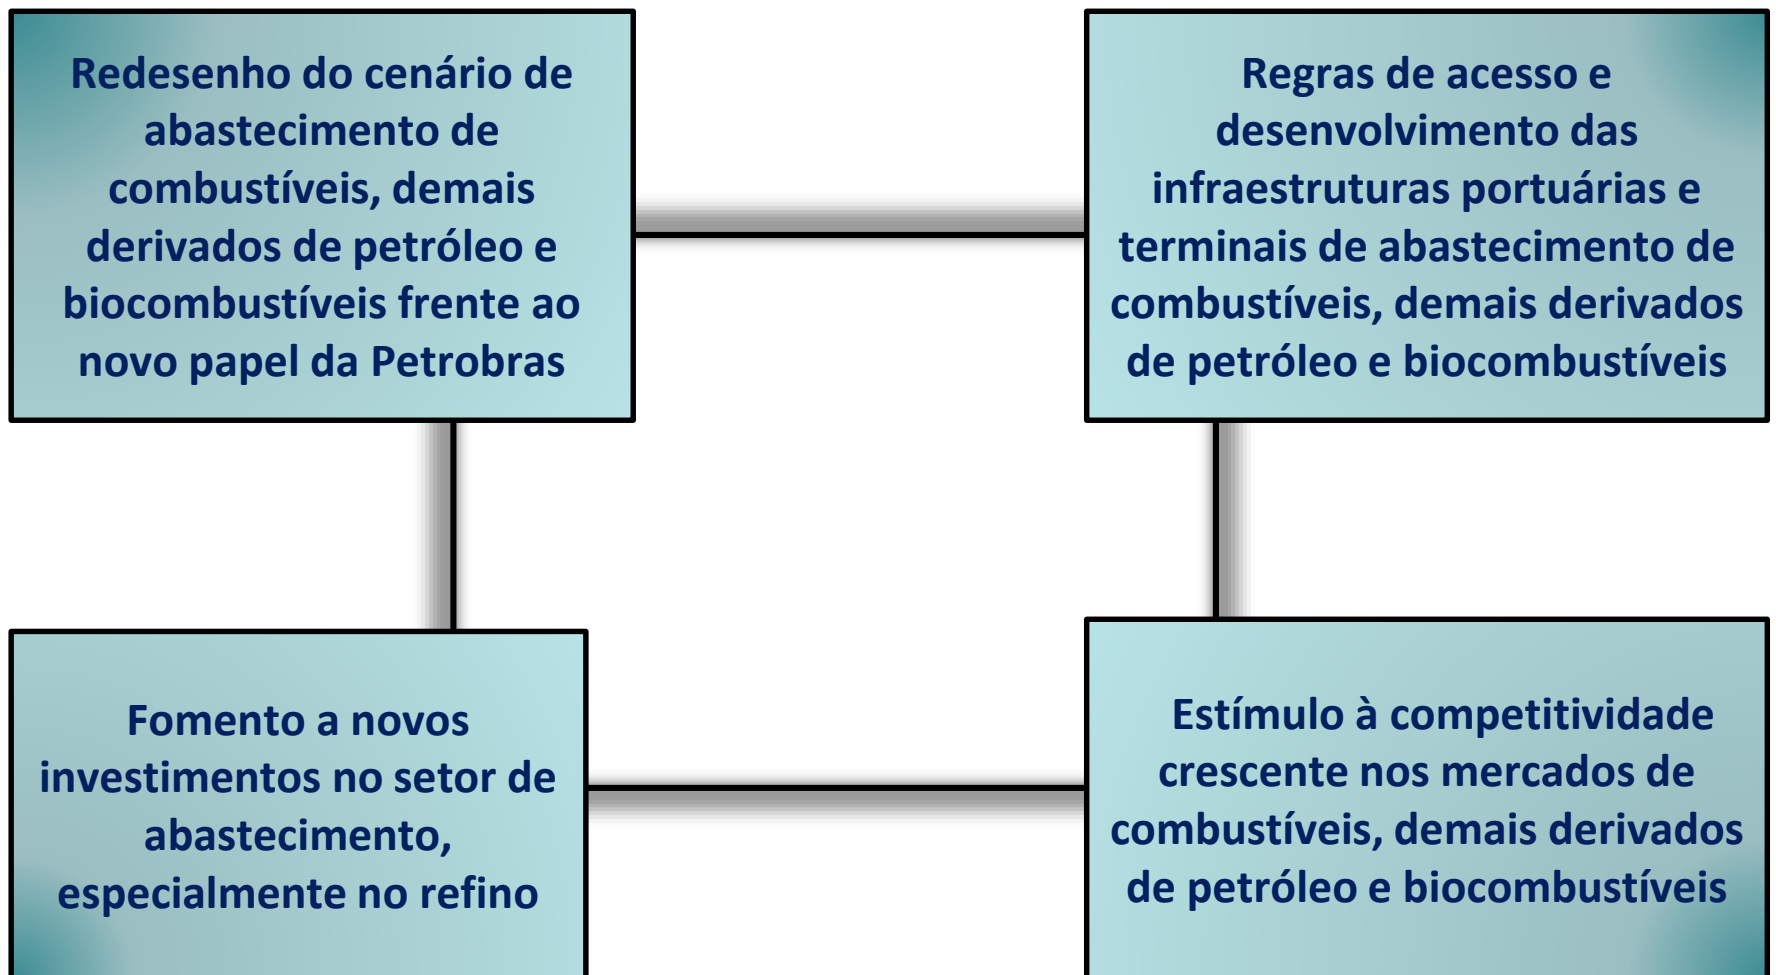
Redesenho do cenário de abastecimento de combustíveis, demais derivados de petróleo e biocombustíveis frente ao novo papel da Petrobras

Regras de acesso e desenvolvimento das infraestruturas portuárias e terminais de abastecimento de combustíveis, demais derivados de petróleo e biocombustíveis

Fomento a novos investimentos no setor de abastecimento, especialmente no refino

Estímulo à competitividade crescente nos mercados de combustíveis, demais derivados de petróleo e biocombustíveis